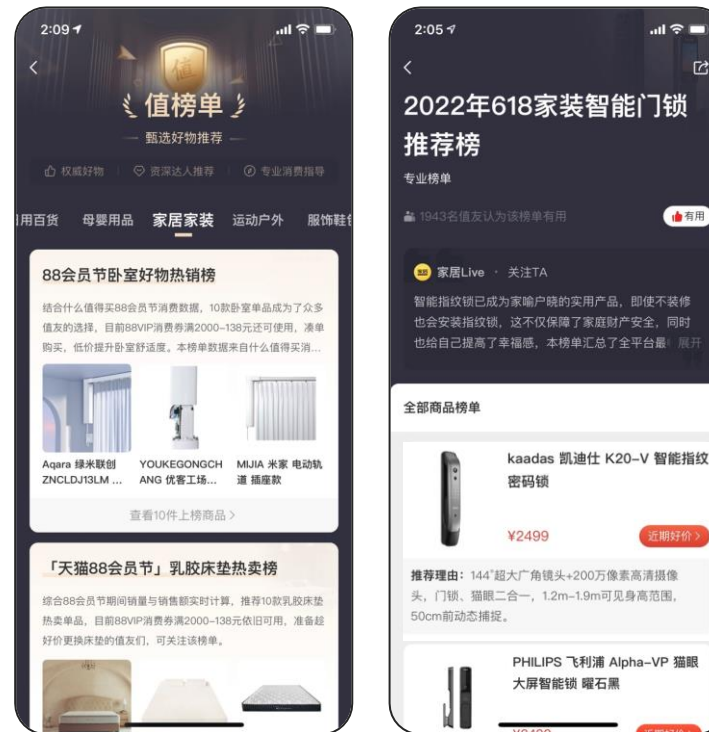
2:09

值

值榜单

甄选好物推荐

权威好物 | 资深达人推荐 | 专业消费指导

日用百货 母婴用品 家居家装 运动户外 服饰鞋包

88会员节卧室好物热销榜

结合什么值得买88会员节消费数据，10款卧室单品成为了众多值友的选择，目前88VIP消费券满2000-138元还可使用，凑单购买，低价提升卧室舒适度。本榜单数据来自什么值得买消...

Aqara 绿米联创 ZNCLDJ13LM ...

YOUKEGONGCHANG 优客工场...

MIJIA 米家 电动轨道 插座款

查看10件上榜商品 >

「天猫88会员节」乳胶床垫热卖榜

综合88会员节期间销量与销售额实时计算，推荐10款乳胶床垫热卖单品，目前88VIP消费券满2000-138元依旧可用，准备趁好价更换床垫的值友们，可关注该榜单。

2:05

2022年618家装智能门锁推荐榜

专业榜单

1943名值友认为该榜单有用

有用

家居Live · 关注TA

智能指纹锁已成为家喻户晓的实用产品，即使不装修也会安装指纹锁，这不仅保障了家庭财产安全，同时也给自己提高了幸福感，本榜单汇总了全平台最 展开

全部商品榜单

kaadas 凯迪仕 K20-V 智能指纹密码锁

¥2499

近期好价 >

推荐理由：144°超大广角镜头+200万像素高清摄像头，门锁、猫眼二合一，1.2m-1.9m可见身高范围，50cm前动态捕捉。

PHILIPS 飞利浦 Alpha-VP 猫眼大屏智能锁 曜石黑

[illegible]

近期好价 >